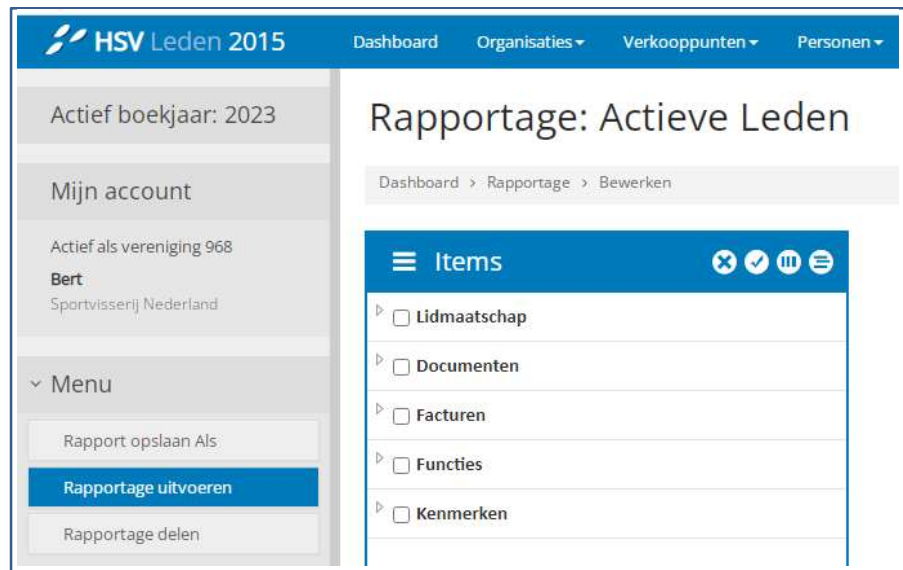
HSV Leden 2015

Dashboard Organisaties ▾ Verkooppunten ▾ Personen ▾

Actief boekjaar: 2023

Mijn account

Actief als vereniging 968
Bert
Sportvisserij Nederland

› Menu

Rapport opslaan Als

Rapportage uitvoeren

Rapportage delen

Rapportage: Actieve Leden

Dashboard › Rapportage › Bewerken

Items

Lidmaatschap

Documenten

Facturen

Functies

Kenmerken